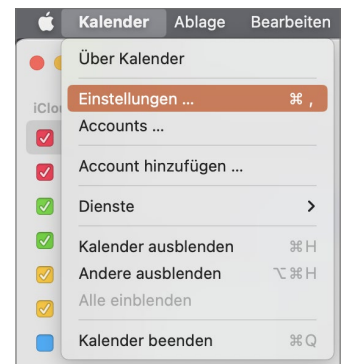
Kalender Ablage Bearbeiten

iClo

Über Kalender

Einstellungen ... ⌘ ,

Accounts ...

Account hinzufügen ...

Dienste >

Kalender ausblenden ⌘H

Andere ausblenden ⌥⌘H

Alle einblenden

Kalender beenden ⌘Q